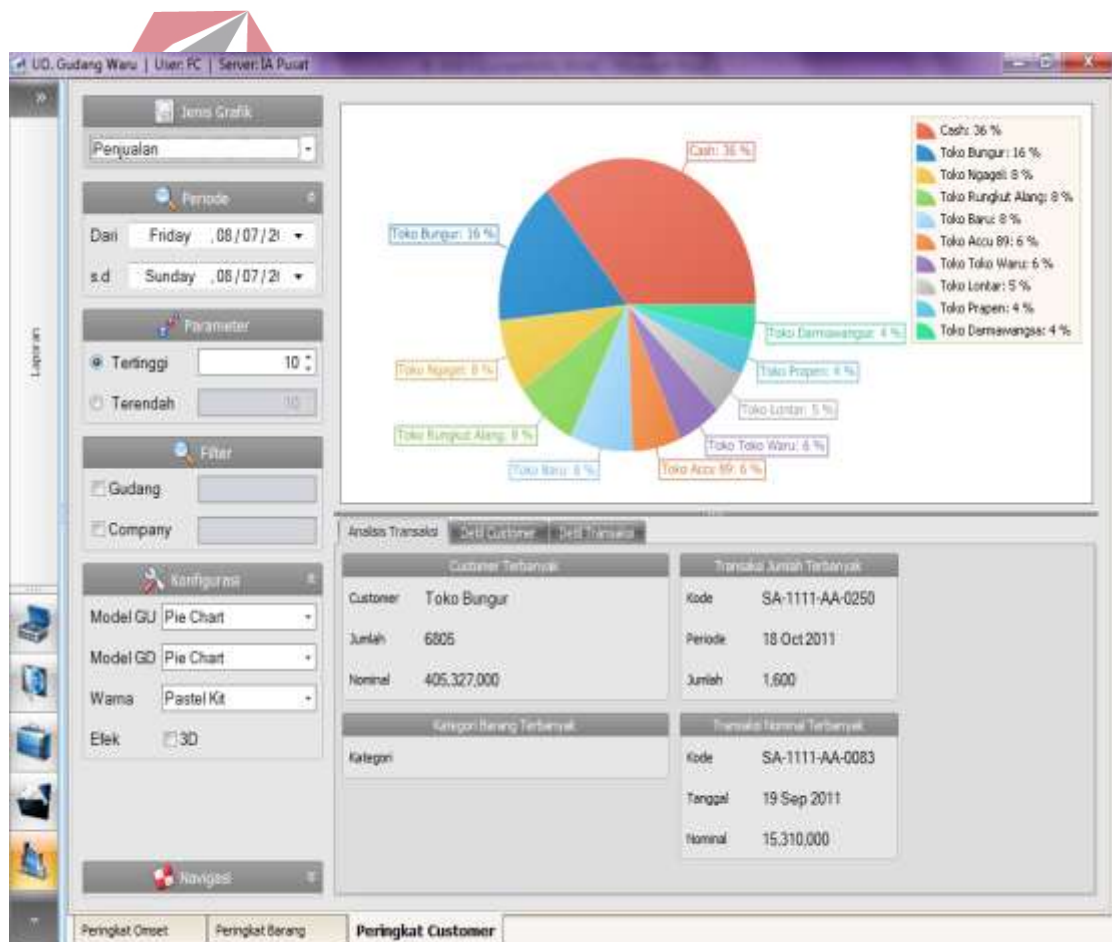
UD. Gudang Waru | User: FC | Server: IA Pusat

Laporan

Jenis Grafik
Penjualan

Periode
Dari Friday , 08 / 07 / 2
s.d Sunday , 08 / 07 / 2

Parameter
Tertinggi 10
Terendah 10

Filter
Gudang
Company

Konfigurasi
Model GU Pie Chart
Model GD Pie Chart
Warna Pastel Kit
Efek 3D

Navigasi

Cash: 36 %
Toko Bungur: 16 %
Toko Ngagel: 8 %
Toko Rungkut Alang: 8 %
Toko Baru: 8 %
Toko Accu 89: 6 %
Toko Waru: 6 %
Toko Lontar: 5 %
Toko Prapen: 4 %
Toko Darmawangsa: 4 %

Cash: 36 %
Toko Toko Bungur: 16 %
Toko Ngagel: 8 %
Toko Rungkut Alang: 8 %
Toko Baru: 8 %
Toko Accu 89: 6 %
Toko Toko Waru: 6 %
Toko Lontar: 5 %
Toko Prapen: 4 %
Toko Darmawangsa: 4 %

Analisis Transaksi | Detil Customer | Detil Transaksi

Customer Terbanyak
Customer Toko Bungur
Jumlah 6805
Nominal 405,327,000

Transaksi Jumlah Terbanyak
Kode SA-1111-AA-0250
Periode 18 Oct 2011
Jumlah 1,600

Kategori Barang Terbanyak
Kategori

Transaksi Nominal Terbanyak
Kode SA-1111-AA-0083
Tanggal 19 Sep 2011
Nominal 15,310,000

Peringkat Omset | Peringkat Barang | Peringkat Customer